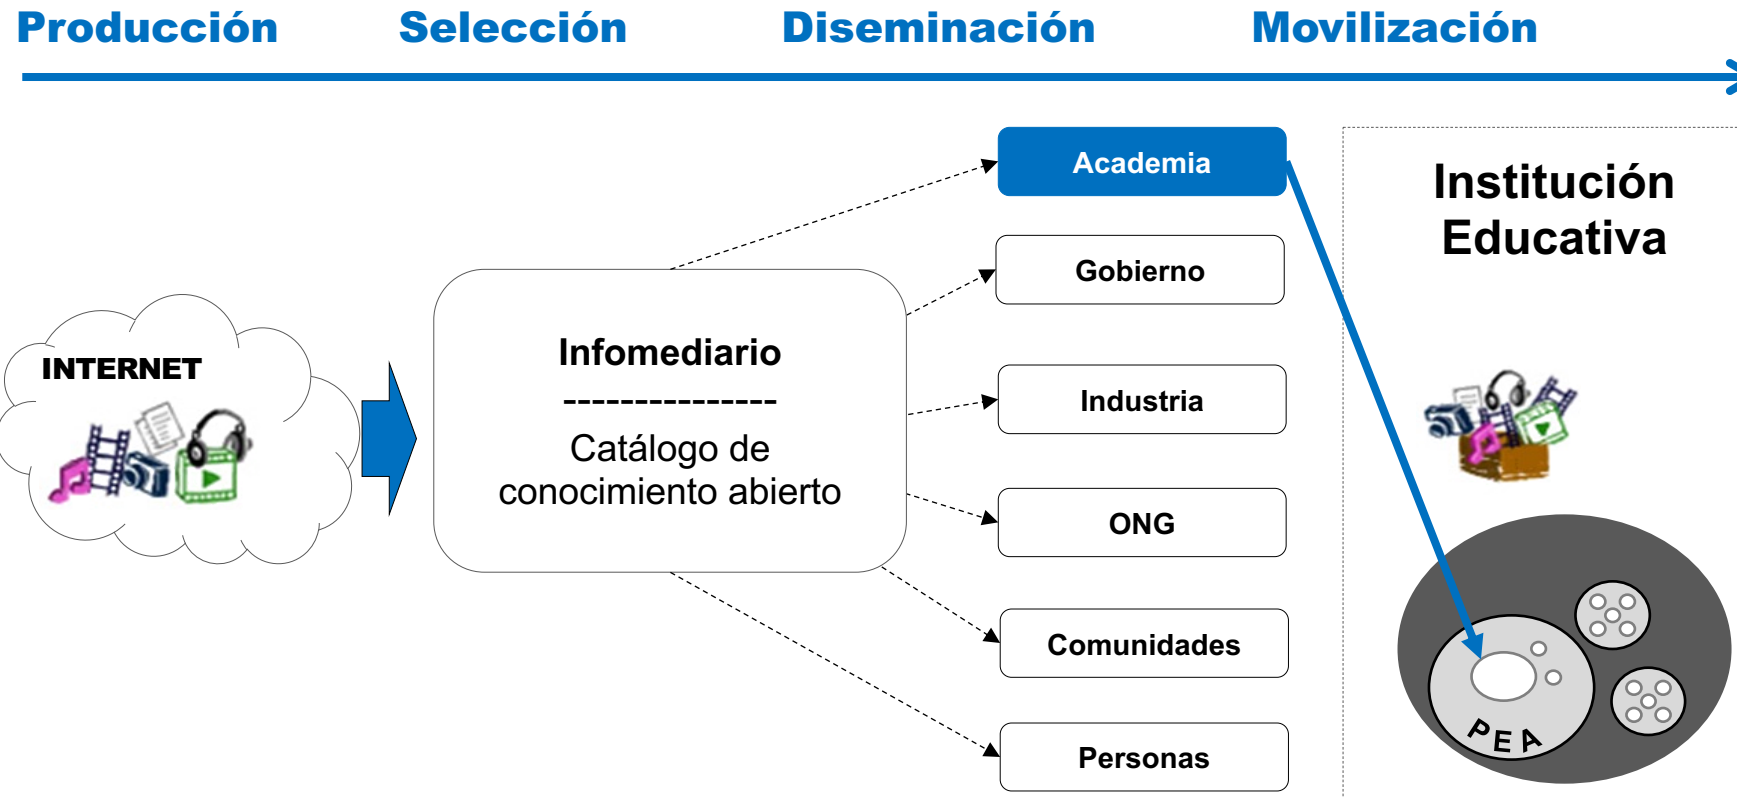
Producción Selección Diseminación Movilización

INTERNET

Infomediario
---------------
Catálogo de conocimiento abierto

Academia

Gobierno

Industria

ONG

Comunidades

Personas

Institución Educativa

PEA